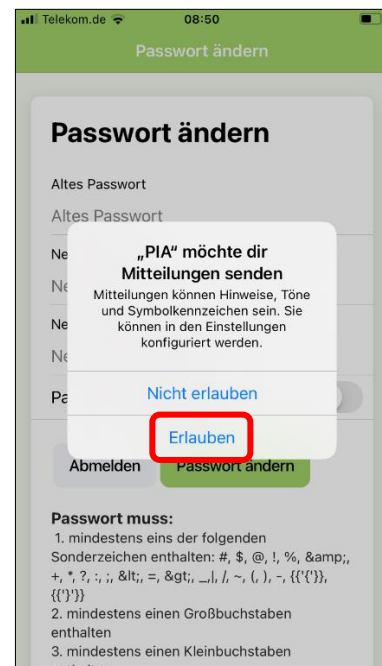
Telekom.de 08:50

Passwort ändern

Passwort ändern

Altes Passwort

Altes Passwort

Ne

Ne

Ne

Ne

Pa

„PIA“ möchte dir Mitteilungen senden

Mitteilungen können Hinweise, Töne und Symbolkennzeichen sein. Sie können in den Einstellungen konfiguriert werden.

Nicht erlauben

Erlauben

Abmelden

Passwort ändern

Passwort muss:

1. mindestens eins der folgenden Sonderzeichen enthalten: #, $, @, !, %, &amp;, +, *, ?, :, ;, &lt;, =, &gt;, _, |, /, ~, (, ), -, {{'{'}}, {{'}'}}

2. mindestens einen Großbuchstaben enthalten

3. mindestens einen Kleinbuchstaben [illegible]